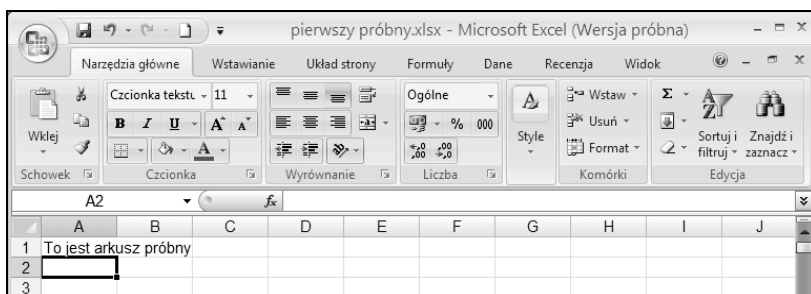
pierwszy próbny.xlsx - Microsoft Excel (Wersja próbna)

Narzędzia główne | Wstawianie | Układ strony | Formuły | Dane | Recenzja | Widok

Wklej
Schowek

Czcionka tekstu 11
B I U A A
Czcionka

Wyrównanie

Ogólne
% 000
Liczba

Style

Wstaw
Usuń
Format
Komórki

Σ
Sortuj i filtruj
Znajdź i zaznacz
Edycja

A2
$f_x$

| | A | B | C | D | E | F | G | H | I | J |
|---|---|---|---|---|---|---|---|---|---|---|
| 1 | To jest arkusz próbny | | | | | | | | | |
| 2 | | | | | | | | | | |
| 3 | | | | | | | | | | |